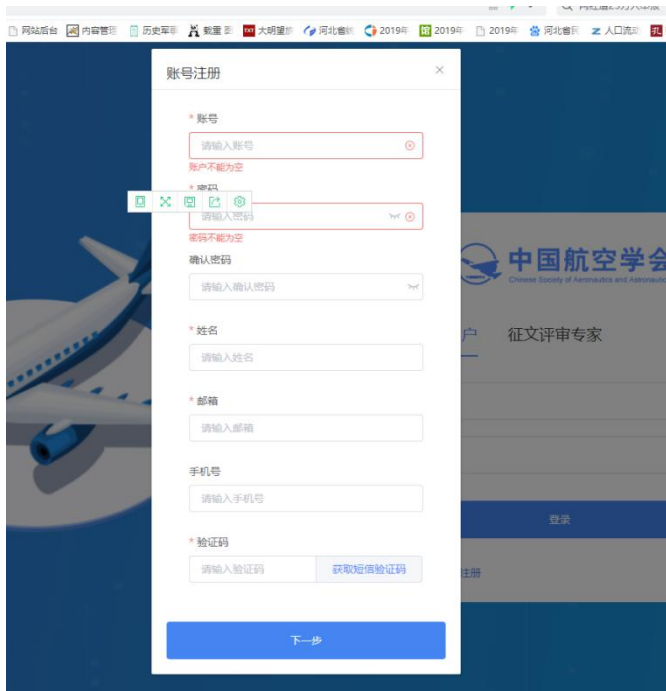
网站后台 内容管理 历史军事 戴重 大明望 河北省 2019年 2019年 2019年 河北省 人口流动

账号注册

×

* 账号

请输入账号

账户不能为空

* 密码

请输入密码

密码不能为空

确认密码

请输入确认密码

* 姓名

请输入姓名

* 邮箱

请输入邮箱

手机号

请输入手机号

* 验证码

请输入验证码

获取短信验证码

下一步

中国航空学会

Chinese Society of Aeronautics and Astronautics

户

征文评审专家

登录

注册